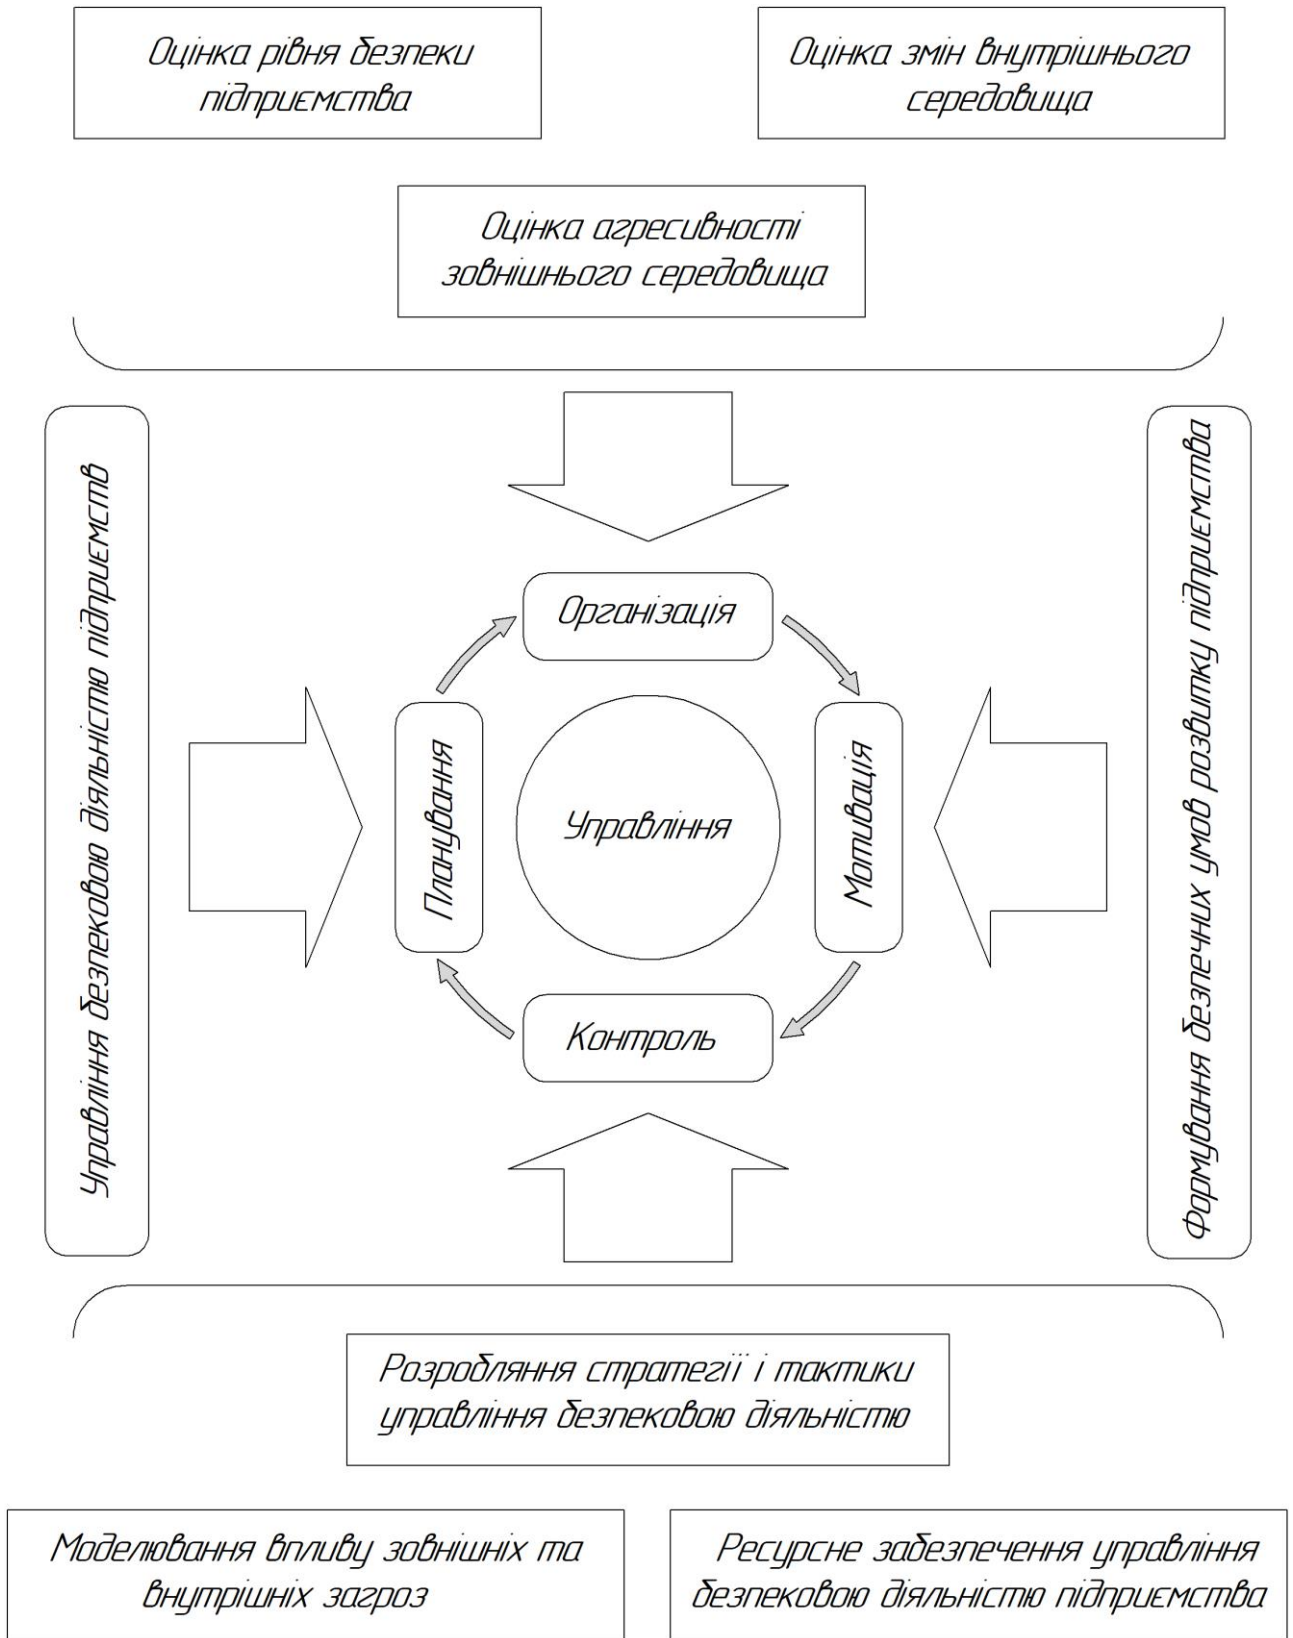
Оцінка рівня безпеки підприємства

Оцінка змін внутрішнього середовища

Оцінка агресивності зовнішнього середовища

Управління безпековою діяльністю підприємств

Організація

Планування

Управління

Мотивація

Контроль

Формування безпечних умов розвитку підприємства

Розробляння стратегії і тактики управління безпековою діяльністю

Моделювання впливу зовнішніх та внутрішніх загроз

Ресурсне забезпечення управління безпековою діяльністю підприємства